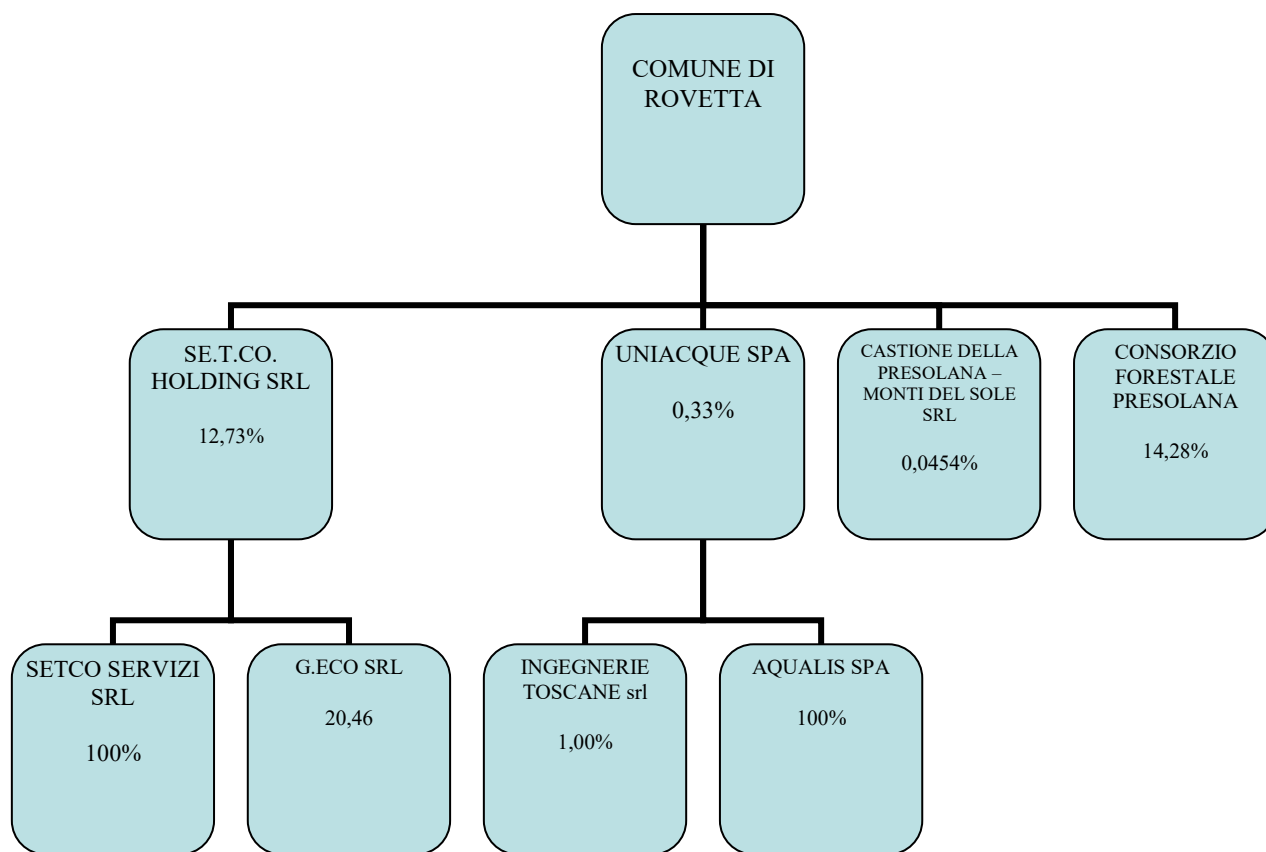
COMUNE DI ROVETTA

SE.T.CO. HOLDING SRL

12,73%

UNIACQUE SPA

0,33%

CASTIONE DELLA PRESOLANA – MONTI DEL SOLE SRL

0,0454%

CONSORZIO FORESTALE PRESOLANA

14,28%

SETCO SERVIZI SRL

100%

G.ECO SRL

20,46

INGEGNERIE TOSCANE srl

1,00%

AQUALIS SPA

100%